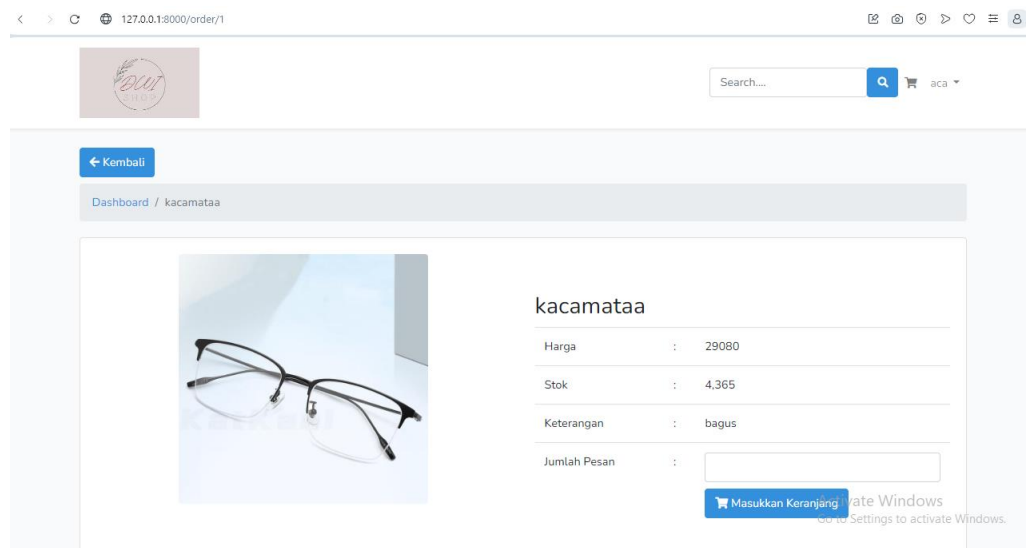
127.0.0.1:8000/order/1

BWT SHOP

Search....

aca

← Kembali

Dashboard / kacamataa

kacamataa

| | | |
|---|---|---|
| Harga | : | 29080 |
| Stok | : | 4,365 |
| Keterangan | : | bagus |
| Jumlah Pesan | : | |

Masukkan Keranjang

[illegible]vate Windows
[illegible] Settings to activate Windows.